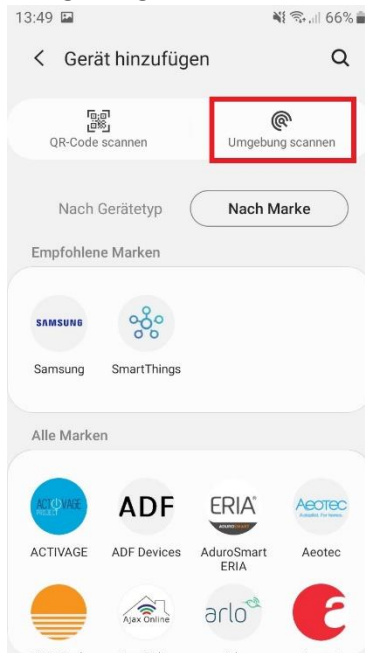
13:49

66%

Gerät hinzufügen

QR-Code scannen

Umgebung scannen

Nach Gerätetyp

Nach Marke

Empfohlene Marken

SAMSUNG

Samsung

SmartThings

Alle Marken

ACTIVAGE

ADF

ERIA

Aeotec

ACTIVAGE

ADF Devices

AduroSmart ERIA

Aeotec

Ajax Online

arlo